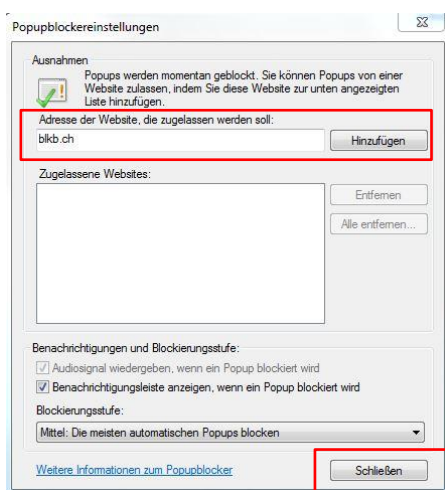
Popupblockereinstellungen

Ausnahmen

Popups werden momentan geblockt. Sie können Popups von einer Website zulassen, indem Sie diese Website zur unten angezeigten Liste hinzufügen.

Adresse der Website, die zugelassen werden soll:

blkb.ch

Hinzufügen

Zugelassene Websites:

Entfernen

Alle entfernen...

Benachrichtigungen und Blockierungsstufe:

Audiosignal wiedergeben, wenn ein Popup blockiert wird

Benachrichtigungsleiste anzeigen, wenn ein Popup blockiert wird

Blockierungsstufe:

Mittel: Die meisten automatischen Popups blocken

Weitere Informationen zum Popupblocker

Schließen